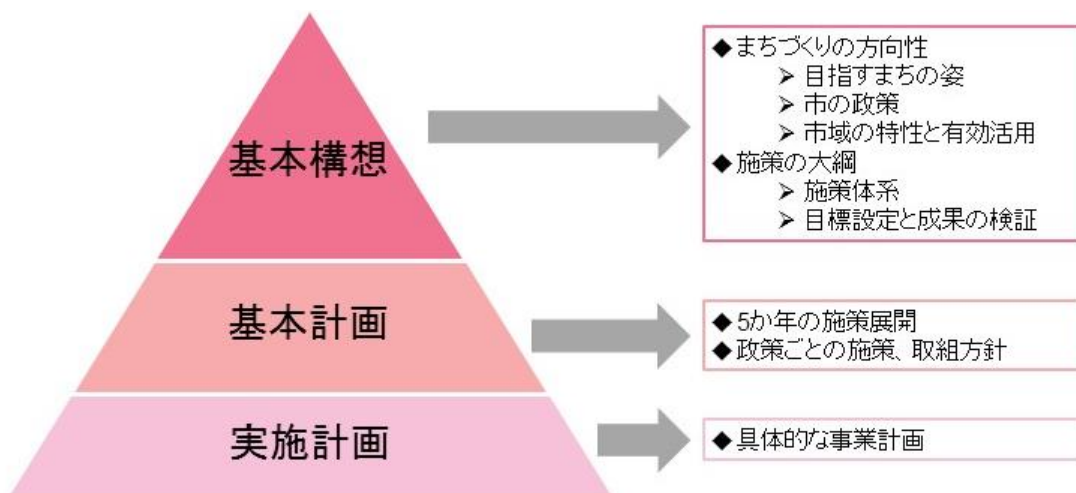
基本構想

◆まちづくりの方向性
➢ 目指すまちの姿
➢ 市の政策
➢ 市域の特性と有効活用
◆施策の大綱
➢ 施策体系
➢ 目標設定と成果の検証

基本計画

◆5か年の施策展開
◆政策ごとの施策、取組方針

実施計画

◆具体的な事業計画